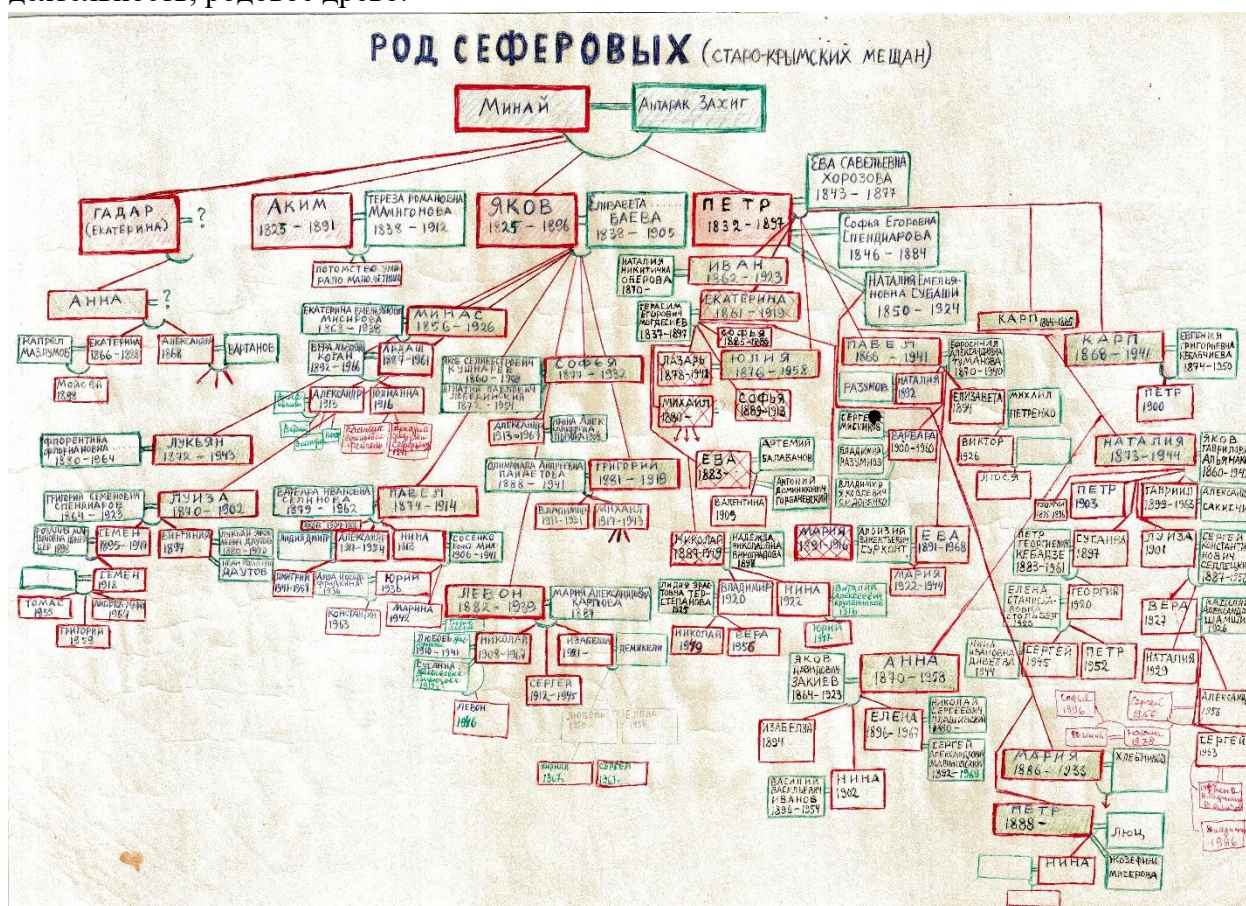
РОД СЕФЕРОВЫХ (СТАРО-КРЫМСКИХ МЕЩАН)

МИНАЙ
АНТАРАК ЗАХИГ

ЕВА САВЕЛЬЕВНА ХОРОЗОВА 1843 – 1877

ГАДАР (ЕКАТЕРИНА) = ?
АКИМ 1825 – 1891
ТЕРЕЗА РОМАНОВНА МАНГОНОВА 1838 – 1912
ЯКОВ 1825 – 1896
ЕЛИЗАВЕТА БАЕВА 1838 – 1905
ПЕТР 1832 – 1897
Софья Егоровна СПЕНДИАРОВА 1846 – 1884

ПОТОМСТВО УМИРАЛО МАЛОЛЕТНИМ

НАТАЛИЯ НИКИТИЧНА ОБЕРОВА 1870 –
ИВАН 1862 – 1923
НАТАЛИЯ ЕМЕЛЬЯНОВНА СУБАШИ 1850 – 1924

АННА = ?
ГЕРАСИМ ЕГОРОВИЧ МАГДЕСИЕВ 1837 – 1897
ЕКАТЕРИНА 1861 – 1919
СОФЬЯ 1885 – 1886
КАРП 1864 – 1865

КАПРЕЛ МАЗЛУМОВ
ЕКАТЕРИНА 1866 – 1888
АЛЕКСАНДР 1868
ВАРТАНОВ
ЕКАТЕРИНА ЕМЕЛЬЯНОВНА МИСИРОВА 1868 – 1938
МИНАС 1856 – 1926
ПАВЕЛ 1866 – 1941
БОРИСОВНА АЛЕКСАНДРА ТУМАНОВА 1870 – 1940
КАРП 1868 – 1941
ЕВПРАКСИЯ ГРИГОРЬЕВНА КЕБАБЧИЕВА 1874 – 1950

МОЙСЕЙ 1888
ЕВЛАЛИЯ КОГАН 1892 – 1966
АРДАШ 1887 – 1961
ИОС. СЕЛИВЕРСТОВИЧ КУШНАРЕВ 1860 – 1908
ЛЮБЕВСКИЙ ИГНАТИЙ ПАВЛОВИЧ 1873 – 1951
СОФЬЯ 1877 – 1932
ЛАЗАРЬ 1878 – 1912
ЮЛИЯ 1876 – 1958
РАЗУМОВ
НАТАЛИЯ 1892
ЕЛИЗАВЕТА 1891
МИХАИЛ ПЕТРЕНКО
ПЕТР 1900

АЛЕКСАНДР 1915
ИОАННА 1916
МИХАИЛ 1880 –
СОФЬЯ 1889 – 1912
СЕРГЕЙ МИСИРОВ
ВАРВАРА 1900 – 1980
ВИКТОР 1926
ЛЮСЯ
НАТАЛИЯ 1873 – 1944
ЯКОВ ГАВРИЛОВИЧ АЛЬЯНАК 1860 – 1943

ФЛОРЕНТИНА ФЛОРИАНОВНА 1870 – 1864
ЛУКЬЯН 1872 – 1943
АЛЕКСАНДР 1913 – 1967
АННА АЛЕК. ПЕТРОВА
ОЛИМПИАДА АНДРЕЕВНА ПАНАЕТОВА 1888 – 1941
ГРИГОРИЙ 1881 – 1919
ЕВА 1883 –
АРТЕМИЙ БАЛАБАНОВ
АНТОНИЙ ДОМИНИКОВИЧ ГОРБАЧЕВСКИЙ
ВЛАДИМИР РАЗУМОВ
ВЛАДИМИР ЯКОВЛЕВИЧ СИДОРЕНКО

ГРИГОРИЙ СЕМЕНОВИЧ СПЕНДИАРОВ 1864 – 1923
ЛУИЗА 1870 – 1902
ВАЛЕРИЯ ИВАНОВНА СЕЛИНОВА 1879 – 1962
ПАВЕЛ 1874 – 1914
ВЛАДИМИР 1911 – 1981
МИХАИЛ 1917 – 1973
ВАЛЕНТИНА 1909
ПЕТР 1903
ТАВРИДА 1899 – 1962
АЛЕКСАНДР САКИЕВ

СЕМЕН 1895 – 1919
ЕВГЕНИЯ 1897
ЛИДИЯ ДМИТР.
АЛЕКСАНДР 1911 – 1934
НИНА 1918
СОСЕНКО
НИКОЛАЙ 1889 – 1919
НАДЕЖДА НИКОЛАЕВНА ВИНОГРАДОВА 1898
МАРИЯ 1891 – 1916
АРОИЗИЯ ВАЙМАСТЕРС СУРХОНТ
ЕВА 1891 – 1968
ПЕТР ГЕОРГИЕВИЧ КЕБАБЗЕ 1883 – 1961
СУГАНЬЯ 1897
ЛУИЗА 1901
СЕРГЕЙ КОНСТАНТИНОВИЧ СЕЛЕЦКИЙ 1887 – 1957

СЕМЕН 1918
ДАУТОВ
ДМИТРИЙ 1911 – 1967
ЮРИЙ 1938
ЛЕВОН 1882 – 1939
МАРИЯ АЛЕКСАНДРОВНА КАРПОВА 1889
ЛИДИЯ ЭРАСТОВНА ТЕР-СТЕПАНОВА 1929
ВЛАДИМИР 1920
НИНА 1922
МАРИЯ 1922 – 1944
ЕЛЕНА СТАНИСЛАВОВНА СТОЛЯРЕНКО 1920
ГЕОРГИЙ 1920
ВЕРА 1927

ТОМАС 1935
ГРИГОРИЙ 1959
МАРИНА 1942
КОНСТАНТИН 1963
ЮРИЙ 1947
НИКОЛАЙ 1949
ВЕРА 1956
НИКОЛАЙ 1908 – 1967
ИЗАБЕЛЛА 1921 –
ДЕМИКЕЛИ
СЕРГЕЙ 1945
ПЕТР 1952
НАТАЛИЯ 1929

ЛЮБОВЬ 1910 – 1941
СЕРГЕЙ 1912 – 1945
ЯКОВ ГАВРИЛОВИЧ ЗАКИЕВ 1864 – 1923
АННА 1870 – 1958
НИКОЛАЙ СЕРГЕЕВИЧ ВЛАДИМИРОВ
АЛЕКСАНДР 1958

ЛЕВОН 1946
ИЗАБЕЛЛА 1894
ЕЛЕНА 1896 – 1967
СЕРГЕЙ НИКОЛАЕВИЧ МАЛИКОВСКИЙ 1892 – 1969
СЕРГЕЙ 1953

ВАСИЛИЙ ВАСИЛЬЕВИЧ ИВАНОВ 1885 – 1957
НИНА 1902
МАРИЯ 1886 – 1935
ХЛЕБНИКОВ
ПЕТР 1888 –
ЛЮЦ
НИНА
ЖОЗЕФИНА МИСЕРОВА